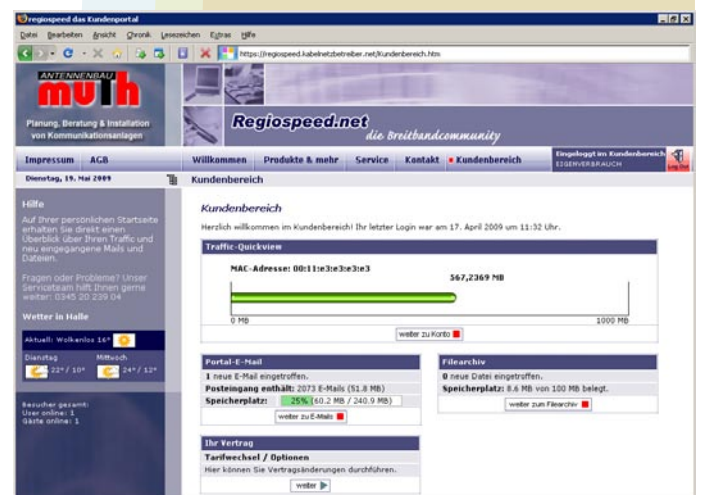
regiospeed das Kundenportal

Datei Bearbeiten Ansicht Chronik Lesezeichen Extras Hilfe

https://regiospeed.kabelnetzbetreiber.net/Kundenbereich.htm

ANTENNENBAU
muth
Planung, Beratung & Installation von Kommunikationsanlagen

Regiospeed.net
die Breitbandcommunity

Impressum AGB

Willkommen Produkte & mehr Service Kontakt Kundenbereich

Eingeloggt im Kundenbereich
EIGENVERBRAUCH

Log Out

Dienstag, 19. Mai 2009

Kundenbereich

Hilfe

Auf Ihrer persönlichen Startseite erhalten Sie direkt einen Überblick über Ihren Traffic und neu eingegangene Mails und Dateien.

Fragen oder Probleme? Unser Serviceteam hilft Ihnen gerne weiter: 0345 20 239 04

Wetter in Halle

Aktuell: Wolkenlos 16°

Dienstag 22° / 10°

Mittwoch 24° / 12°

Besucher gesamt:
User online: 1
Gäste online: 1

Kundenbereich

Herzlich willkommen im Kundenbereich! Ihr letzter Login war am 17. April 2009 um 11:32 Uhr.

Traffic-Quickview

MAC-Adresse: 00:11:e3:e3:e3:e3

567,2369 MB

0 MB

1000 MB

weiter zu Konto

Portal-E-Mail

1 neue E-Mail eingetroffen.

Posteingang enthält: 2073 E-Mails (51.8 MB)

Speicherplatz: 25% (60.2 MB / 240.9 MB)

weiter zu E-Mails

Filearchiv

0 neue Datei eingetroffen.

Speicherplatz: 8.6 MB von 100 MB belegt.

weiter zum Filearchiv

Ihr Vertrag

Tarifwechsel / Optionen

Hier können Sie Vertragsänderungen durchführen.

weiter